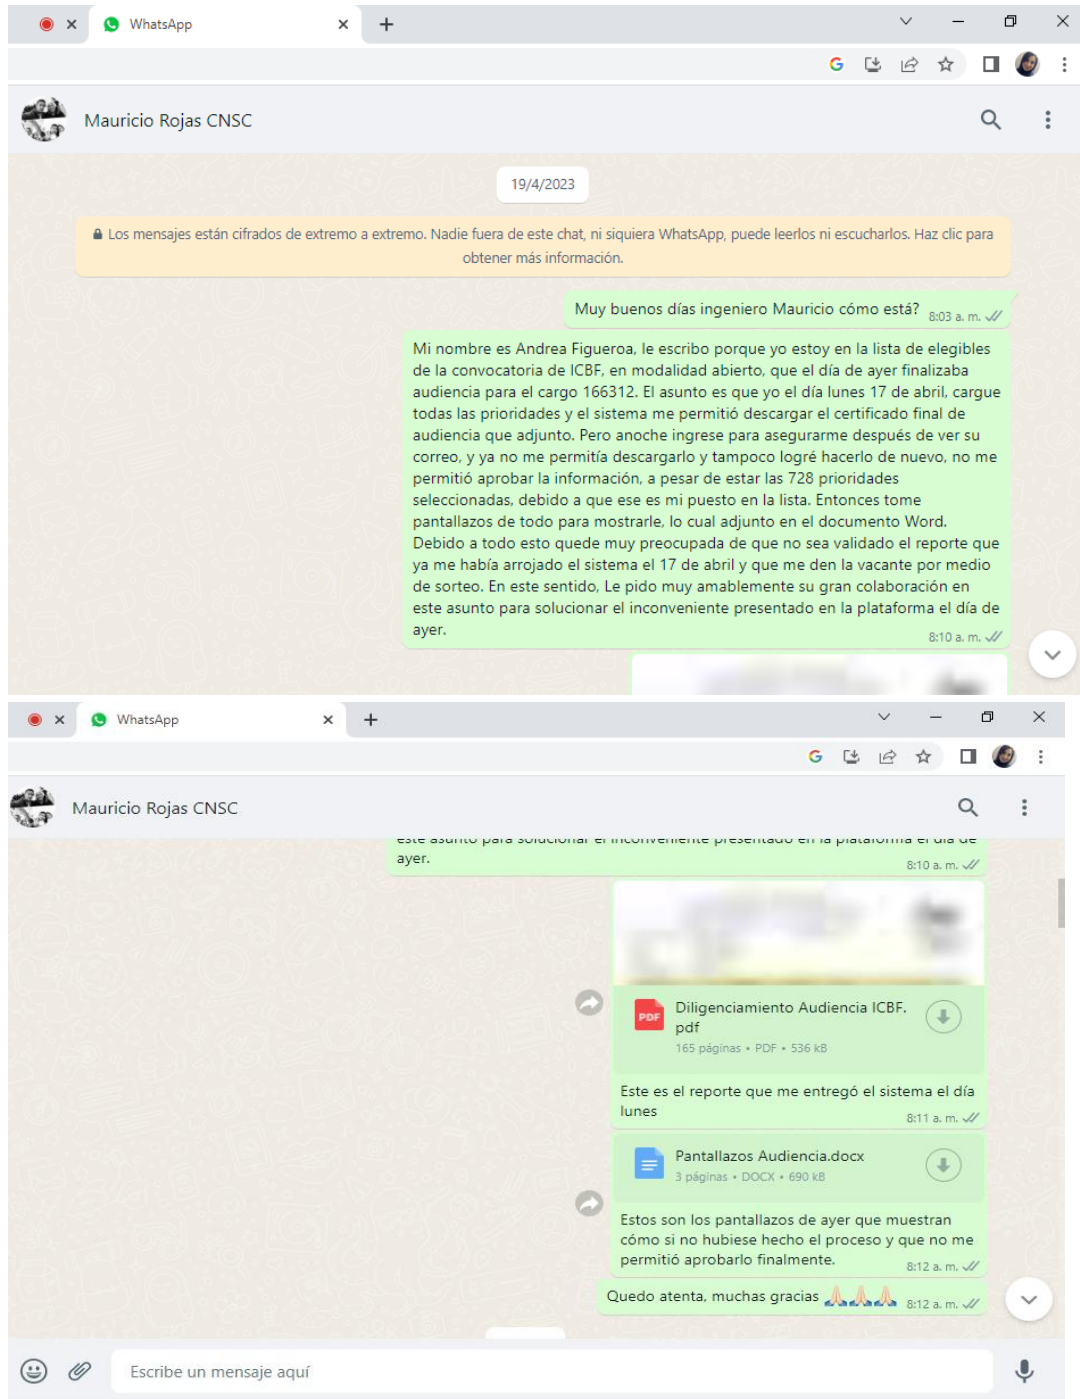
WhatsApp

Mauricio Rojas CNSC

19/4/2023

🔒 Los mensajes están cifrados de extremo a extremo. Nadie fuera de este chat, ni siquiera WhatsApp, puede leerlos ni escucharlos. Haz clic para obtener más información.

Muy buenos días ingeniero Mauricio cómo está? 8:03 a. m.

Mi nombre es Andrea Figueroa, le escribo porque yo estoy en la lista de elegibles de la convocatoria de ICBF, en modalidad abierto, que el día de ayer finalizaba audiencia para el cargo 166312. El asunto es que yo el día lunes 17 de abril, cargue todas las prioridades y el sistema me permitió descargar el certificado final de audiencia que adjunto. Pero anoche ingrese para asegurarme después de ver su correo, y ya no me permitía descargarlo y tampoco logré hacerlo de nuevo, no me permitió aprobar la información, a pesar de estar las 728 prioridades seleccionadas, debido a que ese es mi puesto en la lista. Entonces tome pantallazos de todo para mostrarle, lo cual adjunto en el documento Word. Debido a todo esto quede muy preocupada de que no sea validado el reporte que ya me había arrojado el sistema el 17 de abril y que me den la vacante por medio de sorteo. En este sentido, Le pido muy amablemente su gran colaboración en este asunto para solucionar el inconveniente presentado en la plataforma el día de ayer. 8:10 a. m.

WhatsApp

Mauricio Rojas CNSC

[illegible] ayer. 8:10 a. m.

PDF Diligenciamiento Audiencia ICBF.pdf
165 páginas • PDF • 536 kB

Este es el reporte que me entregó el sistema el día lunes 8:11 a. m.

Pantallazos Audiencia.docx
3 páginas • DOCX • 690 kB

Estos son los pantallazos de ayer que muestran cómo si no hubiese hecho el proceso y que no me permitió aprobarlo finalmente. 8:12 a. m.

Quedo atenta, muchas gracias 🙏🙏🙏 8:12 a. m.

Escribe un mensaje aquí